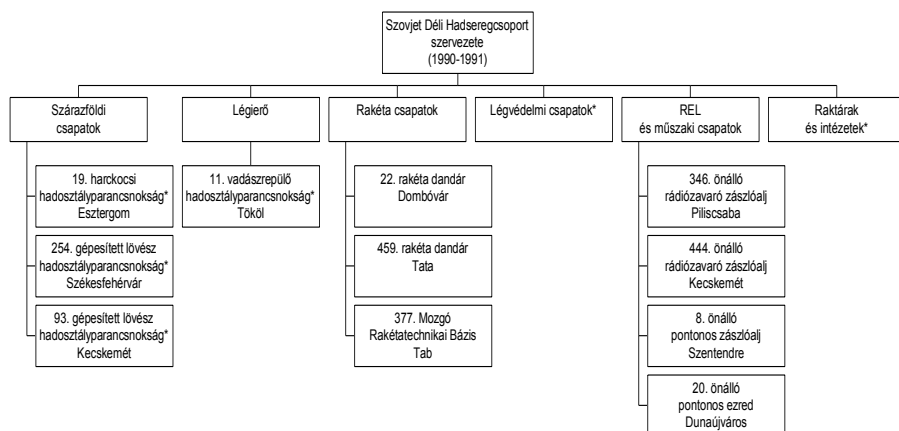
Szovjet Déli Hadseregcsoport szervezete (1990-1991)

Szárazföldi csapatok

19. harckocsi hadosztályparancsnokság* Esztergom

254. gépesített lövész hadosztályparancsnokság* Székesfehérvár

93. gépesített lövész hadosztályparancsnokság* Kecskemét

Légierő

11. vadászrepülő hadosztályparancsnokság* Tököl

Rakéta csapatok

22. rakéta dandár Dombóvár

459. rakéta dandár Tata

377. Mozgó Rakétatechnikai Bázis Tab

Légvédelmi csapatok*

REL és műszaki csapatok

346. önálló rádiózavaró zászlóalj Piliscsaba

444. önálló rádiózavaró zászlóalj Kecskemét

8. önálló pontonos zászlóalj Szentendre

20. önálló pontonos ezred Dunaújváros

Raktárak és intézetek*